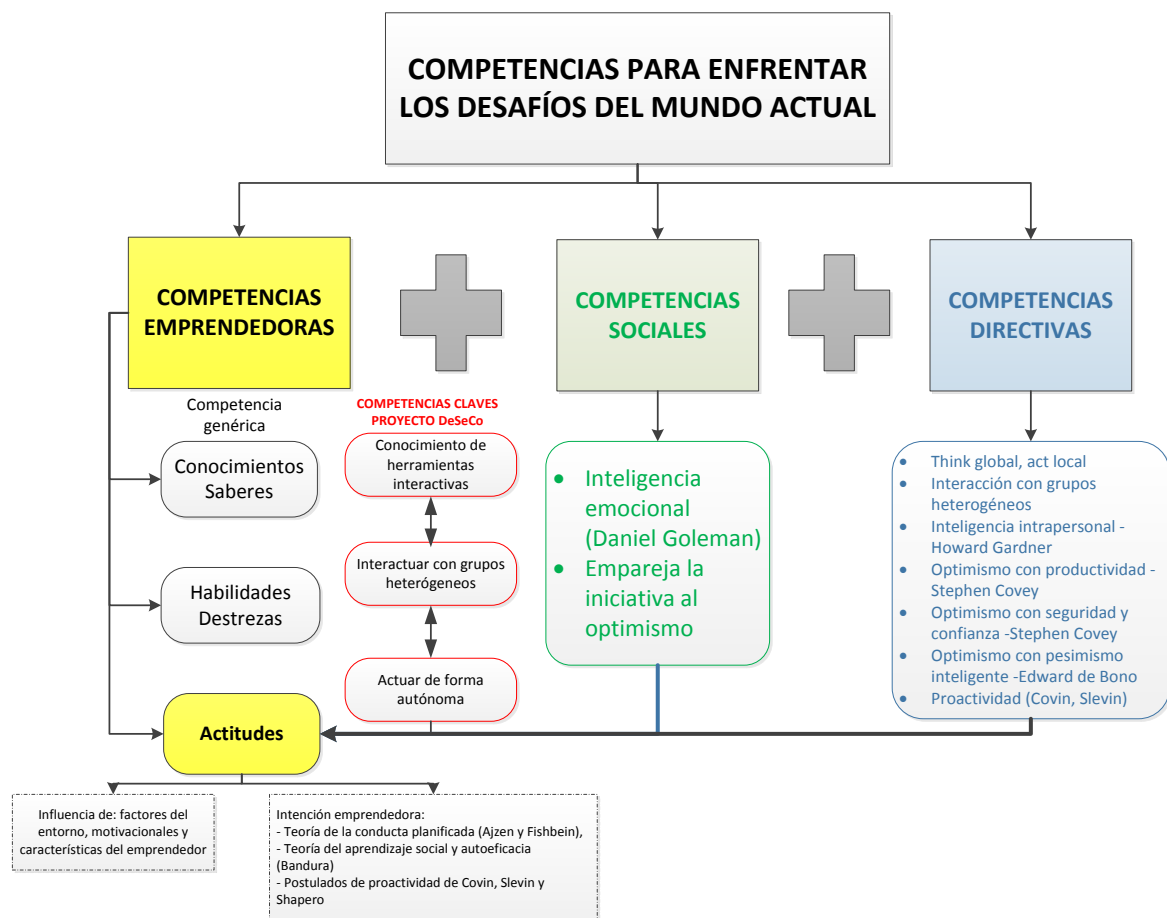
COMPETENCIAS PARA ENFRENTAR LOS DESAFÍOS DEL MUNDO ACTUAL

COMPETENCIAS EMPRENDEDORAS

COMPETENCIAS SOCIALES

COMPETENCIAS DIRECTIVAS

Competencia genérica

Conocimientos Saberes

Habilidades Destrezas

Actitudes

COMPETENCIAS CLAVES PROYECTO DeSeCo

Conocimiento de herramientas interactivas

Interactuar con grupos heterógeneos

Actuar de forma autónoma

- Inteligencia emocional (Daniel Goleman)
- Empareja la iniciativa al optimismo

- Think global, act local
- Interacción con grupos heterogéneos
- Inteligencia intrapersonal - Howard Gardner
- Optimismo con productividad - Stephen Covey
- Optimismo con seguridad y confianza -Stephen Covey
- Optimismo con pesimismo inteligente -Edward de Bono
- Proactividad (Covin, Slevin)

Influencia de: factores del entorno, motivacionales y características del emprendedor

Intención emprendedora:
- Teoría de la conducta planificada (Ajzen y Fishbein),
- Teoría del aprendizaje social y autoeficacia (Bandura)
- Postulados de proactividad de Covin, Slevin y Shapero